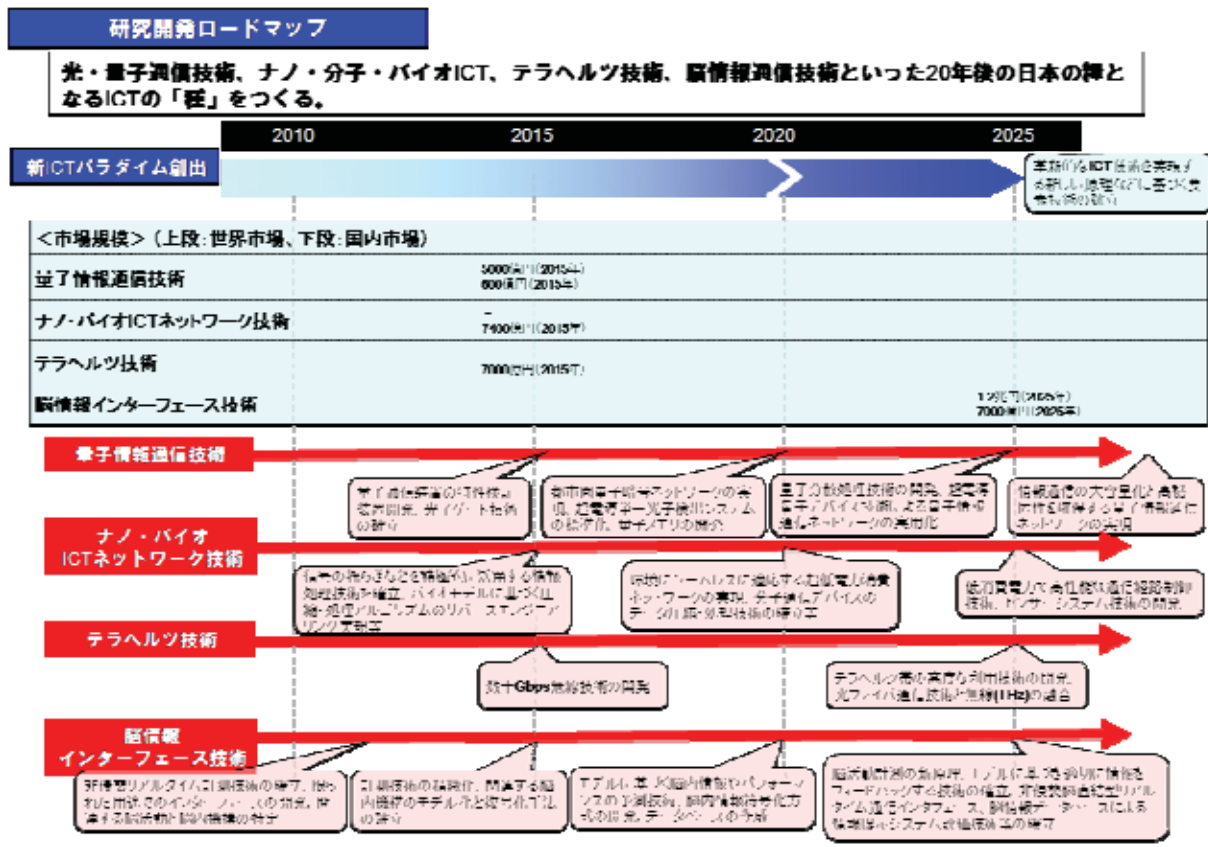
研究開発ロードマップ

光・量子通信技術、ナノ・分子・バイオICT、テラヘルツ技術、脳情報通信技術といった20年後の日本の鍵となるICTの「核」をつくる。

2010 2015 2020 2025

新ICTパラダイム創出

革新的なICT技術を実現する新しい原理に基づく技術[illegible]

＜市場規模＞（上段：世界市場、下段：国内市場）

量子情報通信技術
5000億円(2015年)
600億円(2015年)

ナノ・バイオICTネットワーク技術
－
7400億円(2015年)

テラヘルツ技術
7000億円(2015年)

脳情報インターフェース技術
1.2兆円(2025年)
7000億円(2025年)

量子情報通信技術

量子暗号装置の高性能化と標準化、光子ゲート技術の確立

都市内量子暗号ネットワークの実現、超電導単一光子検出システムの超小型化、量子メモリの確立

量子力学的処理技術の開発、超電導量子デバイス等による量子情報通信ネットワークの実用化

情報通信の大容量化と高秘匿性を保障する量子情報通信ネットワークの実現

ナノ・バイオ ICTネットワーク技術

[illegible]処理技術を確立、バイオモデルに基づく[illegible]アルゴリズムのリバースエンジニアリング実現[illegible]

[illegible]ネットワークの実現、分子通信デバイスのデータ通信・処理技術の確立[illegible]

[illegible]高性能な通信経路制御技術、センサ・システム技術の開発

テラヘルツ技術

数十Gbps無線技術の開発

テラヘルツ帯の高度な利用技術の開発、光ファイバ通信技術と無線(THz)の融合

脳情報 インターフェース技術

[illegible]リアルタイムに計測技術の確立、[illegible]

計測技術の高精度化、関連する脳内機能のモデル化と数式化手法の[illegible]

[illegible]脳内情報やパフォーマンスの予測技術、脳内情報符号化方式の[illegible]

脳活動計測の高精度化、リアルタイムに情報をフィードバックする技術の確立、双方向の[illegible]インタフェース、脳情報データベースによる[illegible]システム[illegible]の確立